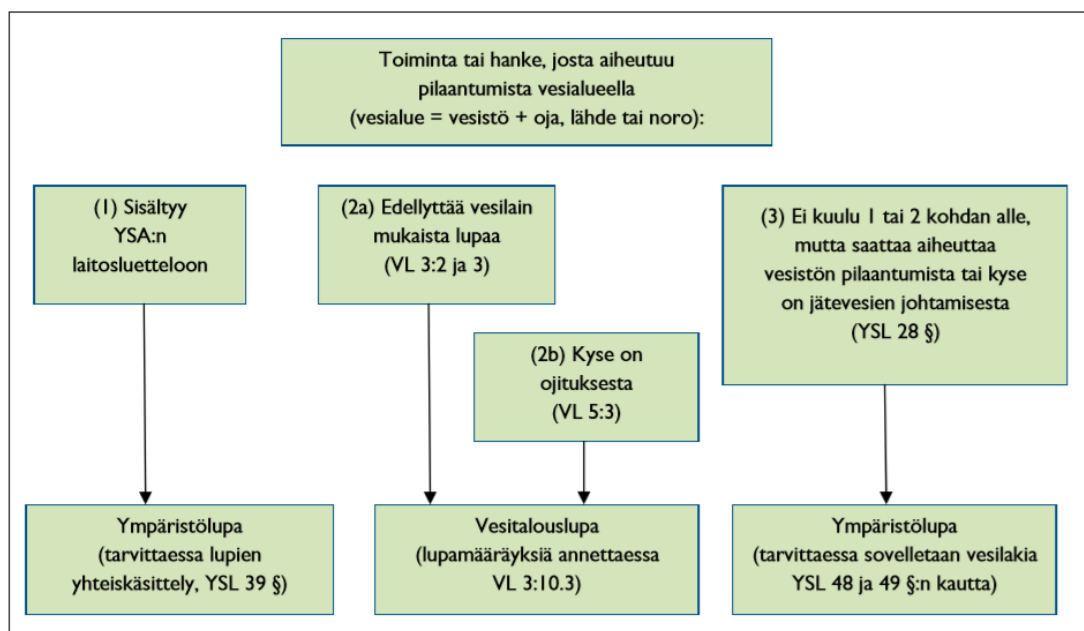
Toiminta tai hanke, josta aiheutuu pilaantumista vesialueella (vesialue = vesistö + oja, lähde tai noro):

(1) Sisältyy YSA:n laitosluetteloon

(2a) Edellyttää vesilain mukaista lupaa (VL 3:2 ja 3)

(2b) Kyse on ojituksesta (VL 5:3)

(3) Ei kuulu 1 tai 2 kohdan alle, mutta saattaa aiheuttaa vesistön pilaantumista tai kyse on jätevesien johtamisesta (YSL 28 §)

Ympäristölupa (tarvittaessa lupien yhteiskäsittely, YSL 39 §)

Vesitalouslupa (lupamääräyksiä annettaessa VL 3:10.3)

Ympäristölupa (tarvittaessa sovelletaan vesilakia YSL 48 ja 49 §:n kautta)